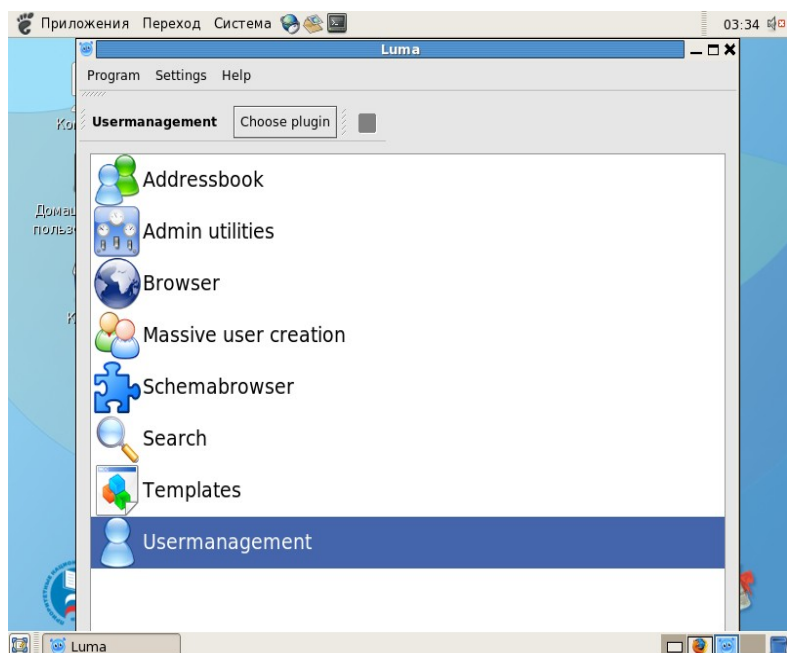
Приложения Переход Система

03:34

Luma

Program Settings Help

Usermanagement Choose plugin

Addressbook

Admin utilities

Browser

Massive user creation

Schemabrowser

Search

Templates

Usermanagement

Ко

Домаш
пользо

К

Luma